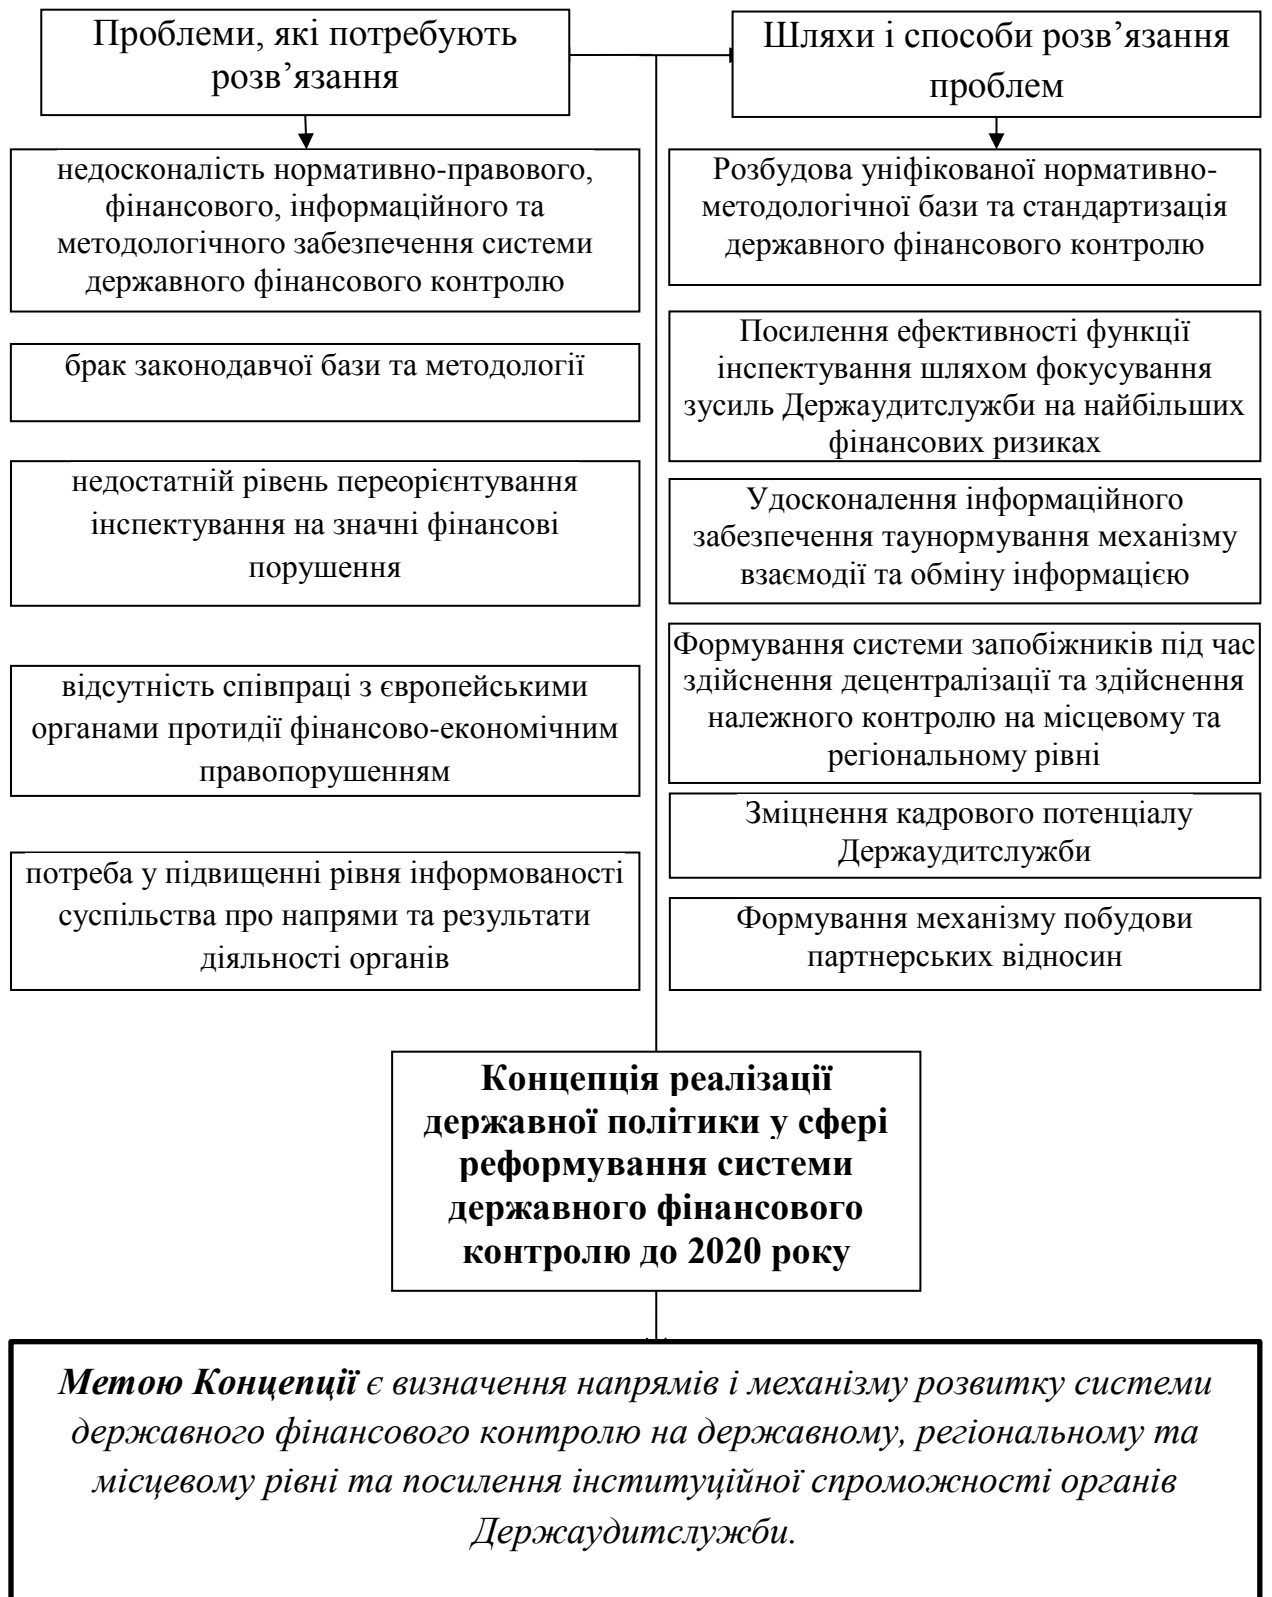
Проблеми, які потребують розв’язання

Шляхи і способи розв’язання проблем

недосконаліть нормативно-правового, фінансового, інформаційного та методологічного забезпечення системи державного фінансового контролю

брак законодавчої бази та методології

недостатній рівень переорієнтування інспектування на значні фінансові порушення

відсутність співпраці з європейськими органами протидії фінансово-економічним правопорушенням

потреба у підвищенні рівня інформованості суспільства про напрями та результати діяльності органів

Розбудова уніфікованої нормативно-методологічної бази та стандартизація державного фінансового контролю

Посилення ефективності функції інспектування шляхом фокусування зусиль Держаудитслужби на найбільших фінансових ризиках

Удосконалення інформаційного забезпечення таунормування механізму взаємодії та обміну інформацією

Формування системи запобіжників під час здійснення децентралізації та здійснення належного контролю на місцевому та регіональному рівні

Зміцнення кадрового потенціалу Держаудитслужби

Формування механізму побудови партнерських відносин

**Концепція реалізації державної політики у сфері реформування системи державного фінансового контролю до 2020 року**

*Метою Концепції є визначення напрямів і механізму розвитку системи державного фінансового контролю на державному, регіональному та місцевому рівні та посилення інституційної спроможності органів Держаудитслужби.*